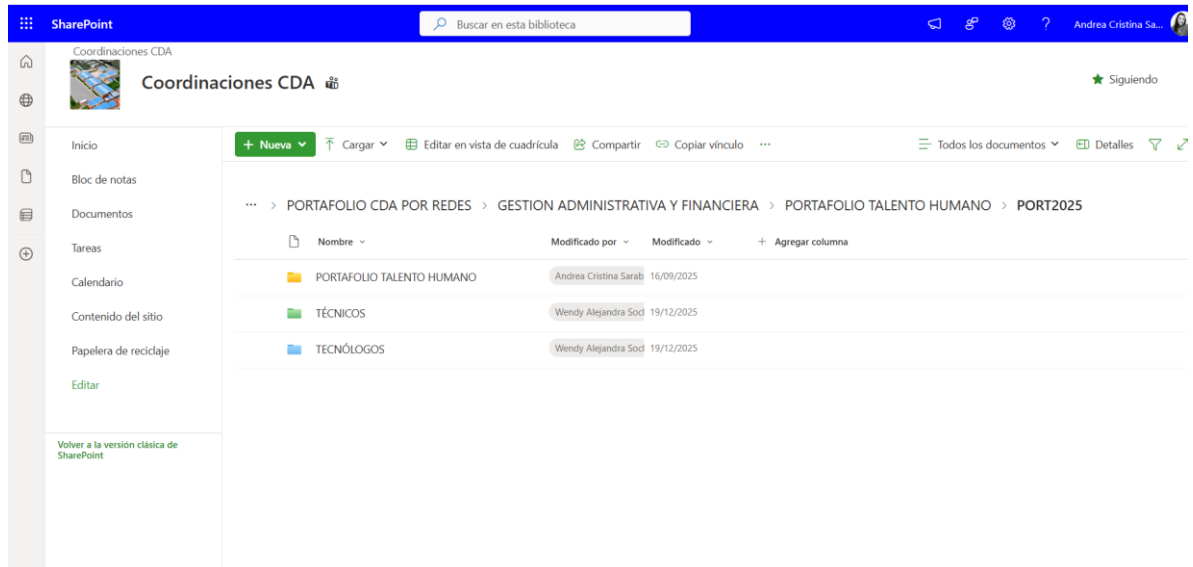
SharePoint

Buscar en esta biblioteca

? Andrea Cristina Sa...

Coordinaciones CDA

Coordinaciones CDA

★ Siguiendo

Inicio

Bloc de notas

Documentos

Tareas

Calendario

Contenido del sitio

Papelera de reciclaje

Editar

Volver a la versión clásica de SharePoint

+ Nueva | Cargar | Editar en vista de cuadrícula | Compartir | Copiar vínculo | ···

Todos los documentos | Detalles

··· > PORTAFOLIO CDA POR REDES > GESTION ADMINISTRATIVA Y FINANCIERA > PORTAFOLIO TALENTO HUMANO > PORT2025

| Nombre | Modificado por | Modificado | + Agregar columna |
|---|---|---|---|
| PORTAFOLIO TALENTO HUMANO | Andrea Cristina Sarab | 16/09/2025 | |
| TÉCNICOS | Wendy Alejandra Socl | 19/12/2025 | |
| TECNÓLOGOS | Wendy Alejandra Socl | 19/12/2025 | |